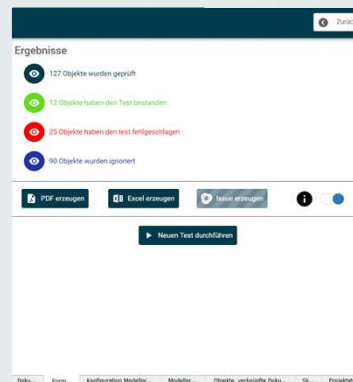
Zurü

Ergebnisse

127 Objekte wurden geprüft

12 Objekte haben den Test bestanden

25 Objekte haben den test fehlgeschlagen

90 Objekte wurden ignoriert

PDF erzeugen

Excel erzeugen

Issue erzeugen

Neuen Test durchführen

Doku... Form Konfiguration Modellier... Modellier... Objekte, verknüpfte Doku... Sk... Projektd